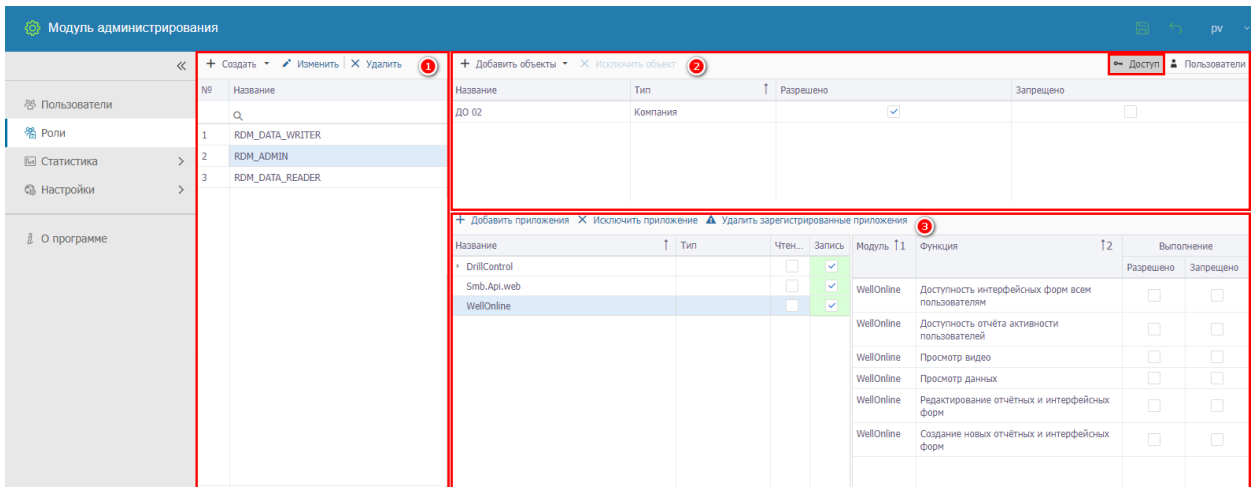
Модуль администрирования

pv

«

Пользователи
Роли
Статистика >
Настройки >

О программе

+ Создать ▾ Изменить ✕ Удалить 1

| № | Название |
|---|---|
| 1 | RDM_DATA_WRITER |
| 2 | RDM_ADMIN |
| 3 | RDM_DATA_READER |

+ Добавить объекты ▾ ✕ Исключить объект 2

Доступ Пользователи

| Название | Тип | Разрешено | Запрещено |
|---|---|---|---|
| ДО 02 | Компания | ✓ | |

+ Добавить приложения ✕ Исключить приложение Удалить зарегистрированные приложения 3

| Название | Тип | Чтен... | Запись |
|---|---|---|---|
| DrillControl | | | ✓ |
| Smb.Api.web | | | ✓ |
| WellOnline | | | ✓ |

| Модуль ↑1 | Функция ↑2 | Выполнение Разрешено | Выполнение Запрещено |
|---|---|---|---|
| WellOnline | Доступность интерфейсных форм всем пользователям | | |
| WellOnline | Доступность отчёта активности пользователей | | |
| WellOnline | Просмотр видео | | |
| WellOnline | Просмотр данных | | |
| WellOnline | Редактирование отчётных и интерфейсных форм | | |
| WellOnline | Создание новых отчётных и интерфейсных форм | | |